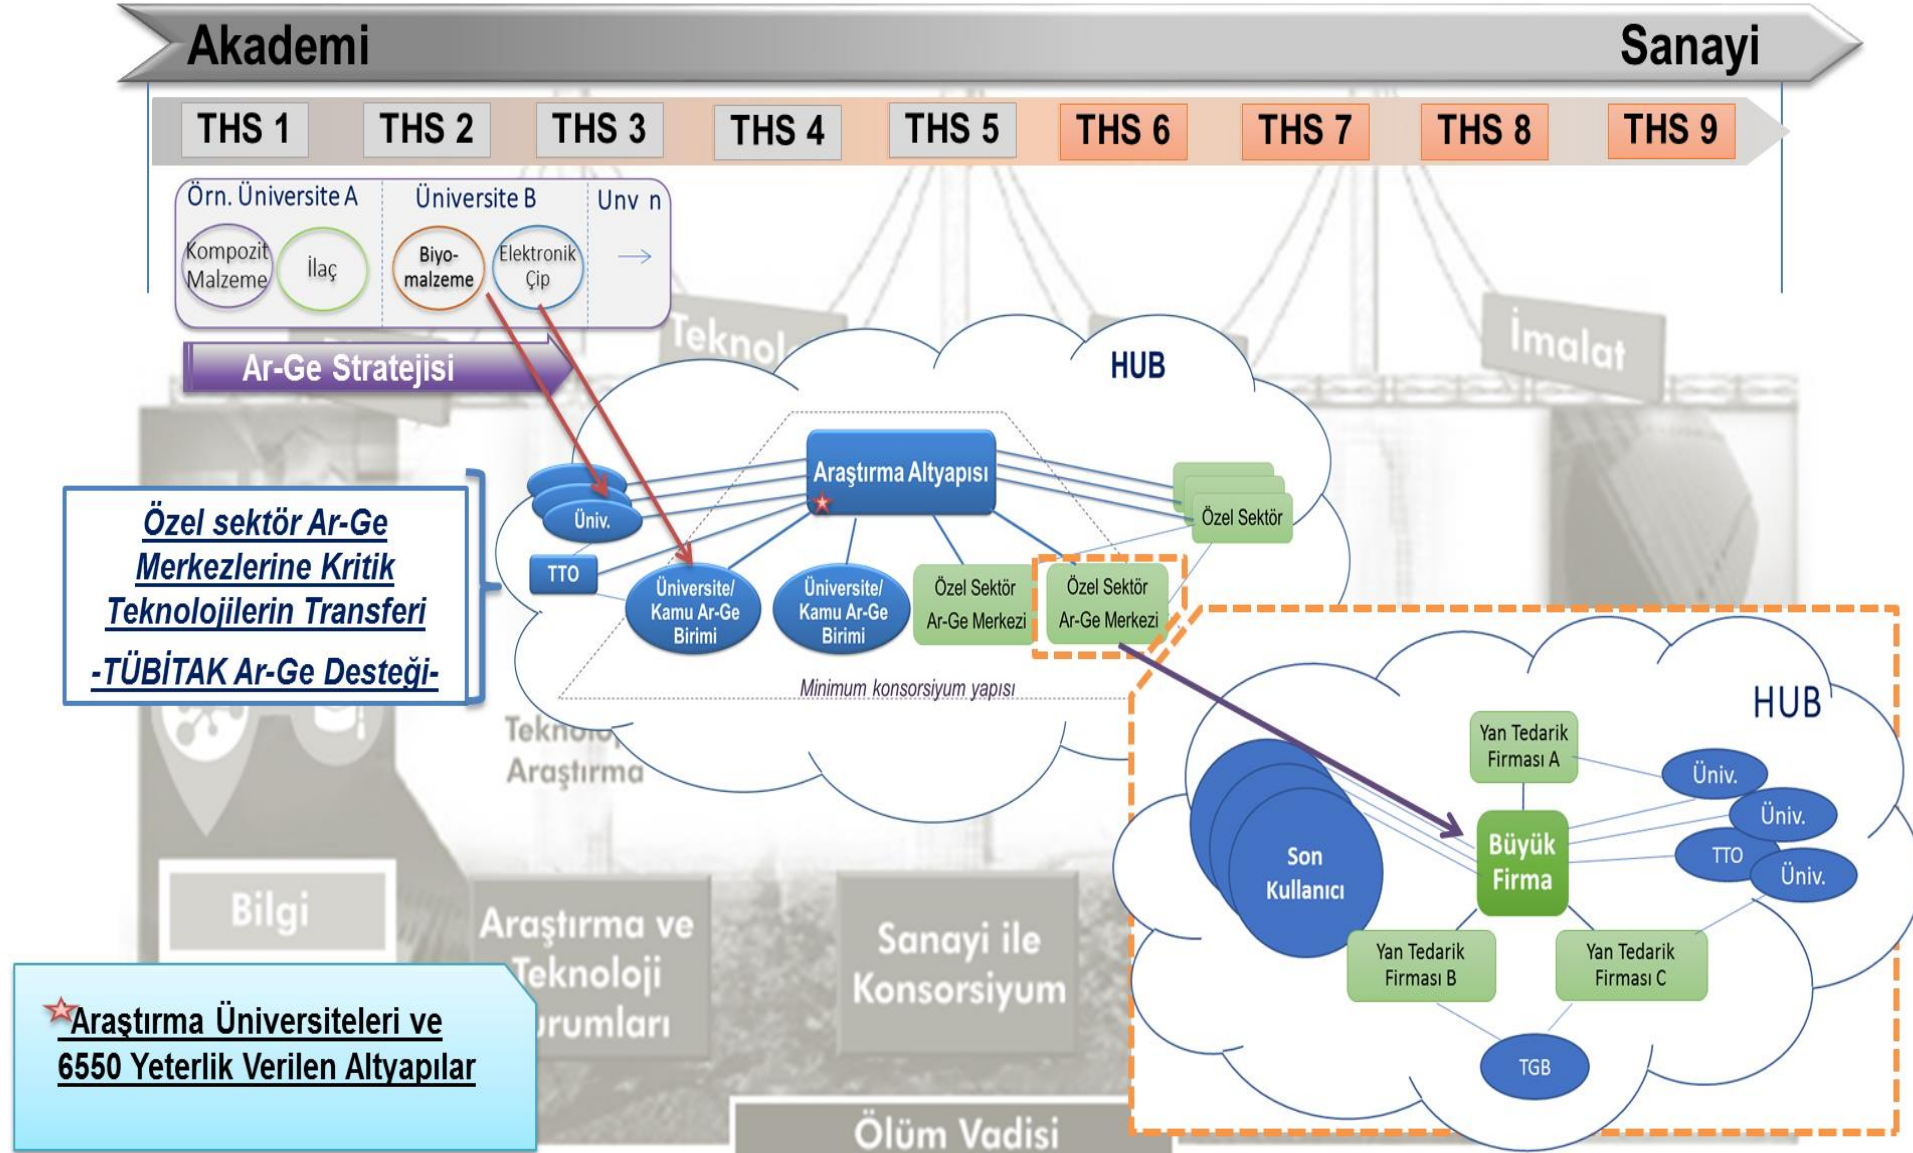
Akademi

Sanayi

THS 1 THS 2 THS 3 THS 4 THS 5 THS 6 THS 7 THS 8 THS 9

Örn. Üniversite A

Kompozit Malzeme

İlaç

Üniversite B

Biyo-malzeme

Elektronik Çip

Unv n

Ar-Ge Stratejisi

Teknol

İmalat

HUB

Araştırma Altyapısı

Üniv.

TTO

Üniversite/ Kamu Ar-Ge Birimi

Üniversite/ Kamu Ar-Ge Birimi

Özel Sektör Ar-Ge Merkezi

Özel Sektör Ar-Ge Merkezi

Özel Sektör

Minimum konsorsiyum yapısı

Özel sektör Ar-Ge Merkezlerine Kritik Teknolojilerin Transferi

-TÜBİTAK Ar-Ge Desteği-

Teknolo Araştırma

HUB

Yan Tedarik Firması A

Üniv.

Üniv.

TTO

Üniv.

Son Kullanıcı

Büyük Firma

Yan Tedarik Firması B

Yan Tedarik Firması C

TGB

Bilgi

Araştırma ve Teknoloji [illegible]rumları

Sanayi ile Konsorsiyum

Araştırma Üniversiteleri ve 6550 Yeterlik Verilen Altyapılar

Ölüm Vadisi